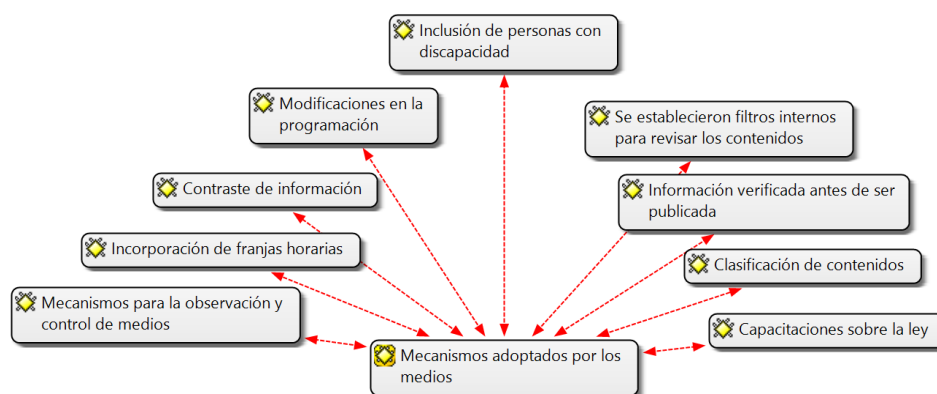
Inclusión de personas con discapacidad

Modificaciones en la programación

Se establecieron filtros internos para revisar los contenidos

Contraste de información

Información verificada antes de ser publicada

Incorporación de franjas horarias

Clasificación de contenidos

Mecanismos para la observación y control de medios

Capacitaciones sobre la ley

Mecanismos adoptados por los medios